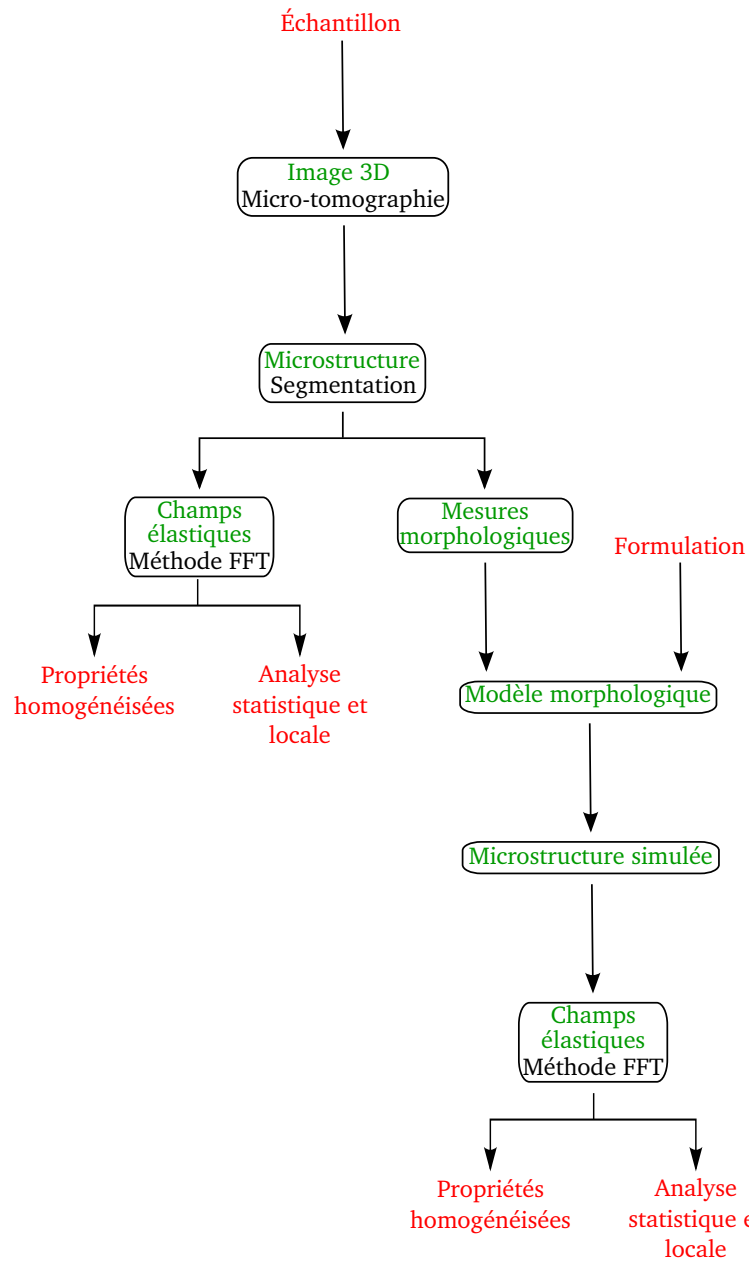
Échantillon

Image 3D
Micro-tomographie

Microstructure
Segmentation

Champs élastiques
Méthode FFT

Propriétés homogénéisées

Analyse statistique et locale

Mesures morphologiques

Formulation

Modèle morphologique

Microstructure simulée

Champs élastiques
Méthode FFT

Propriétés homogénéisées

Analyse statistique e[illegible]
locale